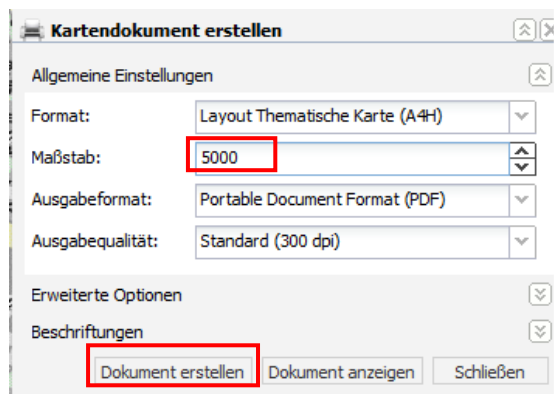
Kartendokument erstellen

Allgemeine Einstellungen

| | |
|---|---|
| Format: | Layout Thematische Karte (A4H) |
| Maßstab: | 5000 |
| Ausgabeformat: | Portable Document Format (PDF) |
| Ausgabequalität: | Standard (300 dpi) |

Erweiterte Optionen

Beschriftungen

Dokument erstellen Dokument anzeigen Schließen